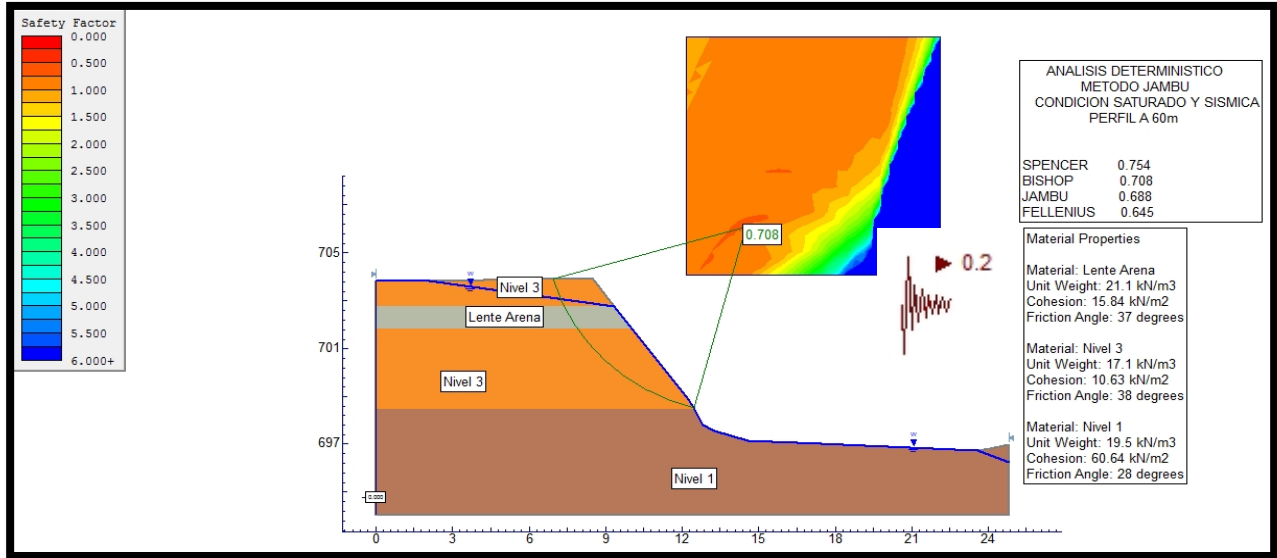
Safety Factor
0.000
0.500
1.000
1.500
2.000
2.500
3.000
3.500
4.000
4.500
5.000
5.500
6.000+

ANALISIS DETERMINISTICO
METODO JAMBU
CONDICION SATURADO Y SISMICA
PERFIL A 60m

SPENCER 0.754
BISHOP 0.708
JAMBU 0.688
FELLENIUS 0.645

Material Properties

Material: Lente Arena
Unit Weight: 21.1 kN/m3
Cohesion: 15.84 kN/m2
Friction Angle: 37 degrees

Material: Nivel 3
Unit Weight: 17.1 kN/m3
Cohesion: 10.63 kN/m2
Friction Angle: 38 degrees

Material: Nivel 1
Unit Weight: 19.5 kN/m3
Cohesion: 60.64 kN/m2
Friction Angle: 28 degrees

0.708

0.2

705
701
697

Nivel 3
Lente Arena
Nivel 3
Nivel 1

W
W

0.000

0
3
6
9
12
15
18
21
24